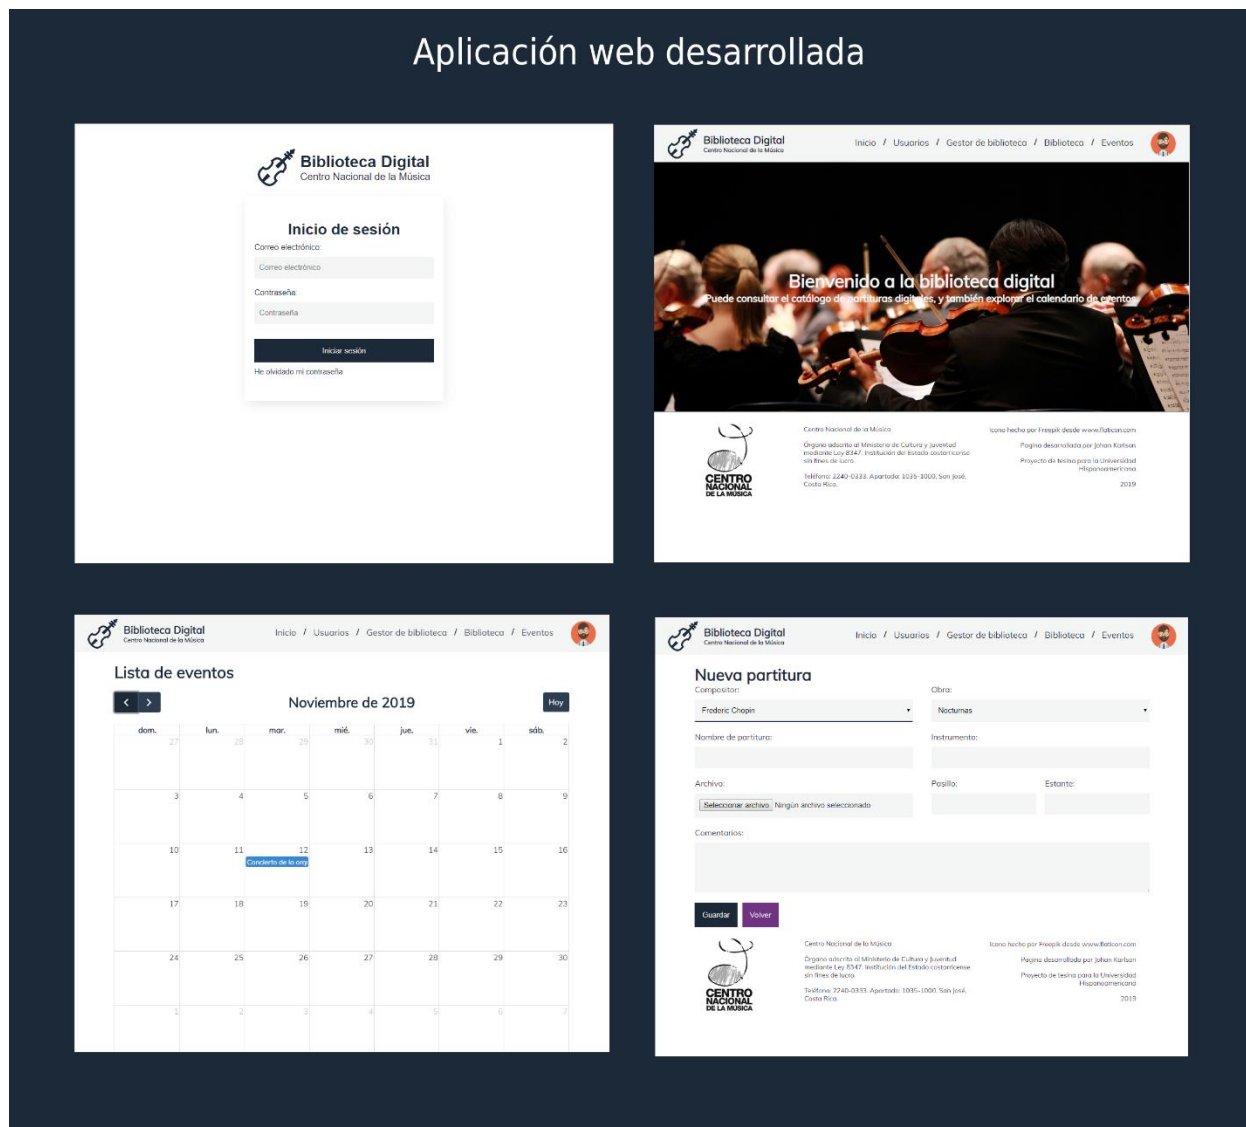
Aplicación web desarrollada

Biblioteca Digital
Centro Nacional de la Música

Inicio de sesión
Correo electrónico:
Correo electrónico
Contraseña
Contraseña
Iniciar sesión
He olvidado mi contraseña

Biblioteca Digital
Centro Nacional de la Música
Inicio / Usuarios / Gestor de biblioteca / Biblioteca / Eventos

Bienvenido a la biblioteca digital
Puede consultar el catálogo de partituras digitales, y también explorar el calendario de eventos

CENTRO NACIONAL DE LA MÚSICA
Centro Nacional de la Música
Órgano adscrito al Ministerio de Cultura y Juventud mediante Ley 8347. Institución del Estado costarricense sin fines de lucro.
Teléfono: 2240-0333. Apartado: 1035-1000, San José, Costa Rica.
Icono hecho por Freepik desde www.flaticon.com
Pagina desarrollada por Johan Karlson
Proyecto de tesina para la Universidad Hispanoamericana
2019

Biblioteca Digital
Centro Nacional de la Música
Inicio / Usuarios / Gestor de biblioteca / Biblioteca / Eventos

Lista de eventos
Noviembre de 2019
Hoy

| dom. | lun. | mar. | mié. | jue. | vie. | sáb. |
|---|---|---|---|---|---|---|
| 27 | 28 | 29 | 30 | 31 | 1 | 2 |
| 3 | 4 | 5 | 6 | 7 | 8 | 9 |
| 10 | 11 | 12 Concierto de la orq | 13 | 14 | 15 | 16 |
| 17 | 18 | 19 | 20 | 21 | 22 | 23 |
| 24 | 25 | 26 | 27 | 28 | 29 | 30 |
| 1 | 2 | 3 | 4 | 5 | 6 | 7 |

Biblioteca Digital
Centro Nacional de la Música
Inicio / Usuarios / Gestor de biblioteca / Biblioteca / Eventos

Nueva partitura
Compositor:
Frederic Chopin
Obra:
Nocturnas
Nombre de partitura:
Instrumento:
Archivo:
Seleccionar archivo Ningún archivo seleccionado
Pasillo:
Estante:
Comentarios:
Guardar
Volver

CENTRO NACIONAL DE LA MÚSICA
Centro Nacional de la Música
Órgano adscrito al Ministerio de Cultura y Juventud mediante Ley 8347. Institución del Estado costarricense sin fines de lucro.
Teléfono: 2240-0333. Apartado: 1035-1000, San José, Costa Rica.
Icono hecho por Freepik desde www.flaticon.com
Pagina desarrollada por Johan Karlson
Proyecto de tesina para la Universidad Hispanoamericana
2019